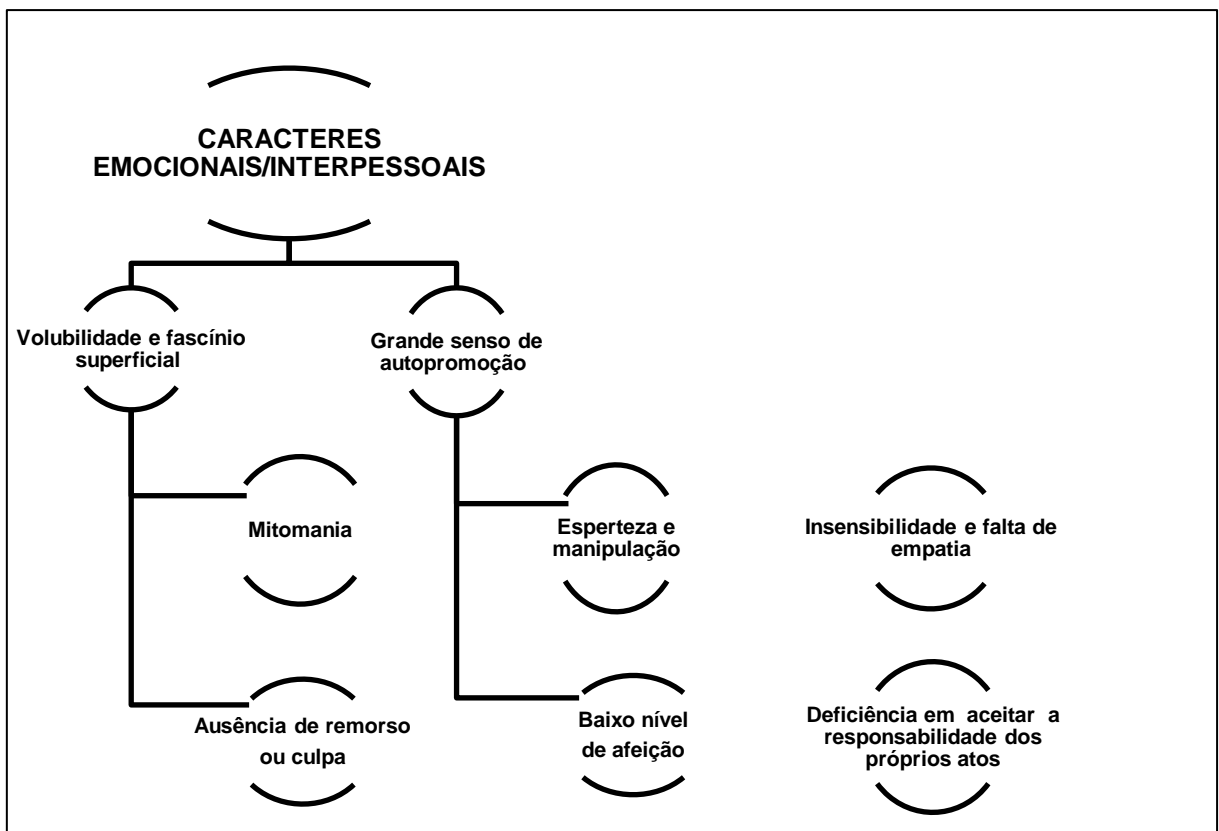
CARACTERES EMOCIONAIS/INTERPESSOAIS

Volubilidade e fascínio superficial

Grande senso de autopromoção

Mitomania

Ausência de remorso ou culpa

Esperteza e manipulação

Baixo nível de afeição

Insensibilidade e falta de empatia

Deficiência em aceitar a responsabilidade dos próprios atos